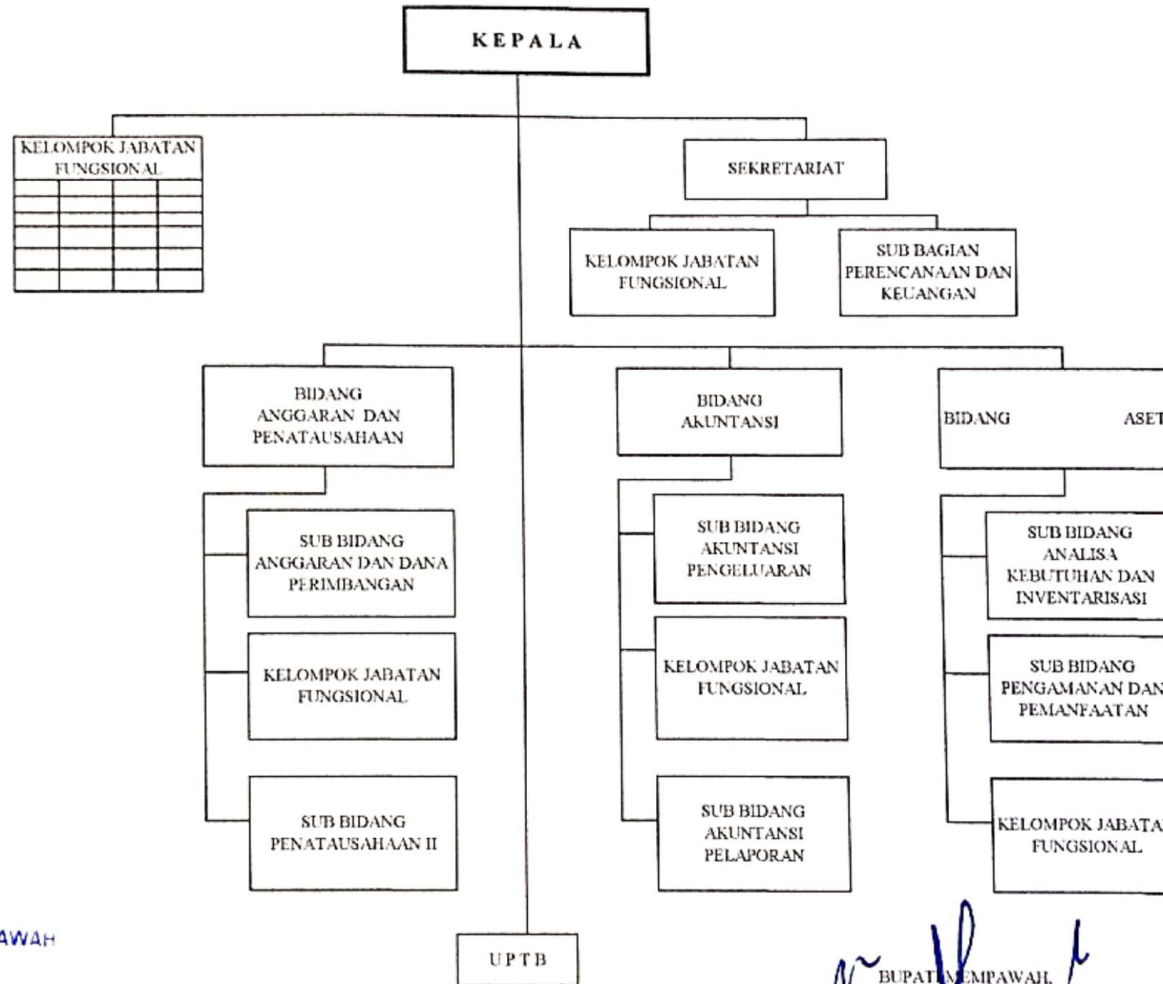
KEPALA

KELOMPOK JABATAN FUNGSIONAL

SEKRETARIAT

KELOMPOK JABATAN FUNGSIONAL

SUB BAGIAN PERENCANAAN DAN KEUANGAN

BIDANG ANGGARAN DAN PENATAUSAHAAN

SUB BIDANG ANGGARAN DAN DANA PERIMBANGAN

KELOMPOK JABATAN FUNGSIONAL

SUB BIDANG PENATAUSAHAAN II

BIDANG AKUNTANSI

SUB BIDANG AKUNTANSI PENGELUARAN

KELOMPOK JABATAN FUNGSIONAL

SUB BIDANG AKUNTANSI PELAPORAN

BIDANG ASET

SUB BIDANG ANALISA KEBUTUHAN DAN INVENTARISASI

SUB BIDANG PENGAMANAN DAN PEMANFAATAN

KELOMPOK JABATA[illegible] FUNGSIONAL

UPTB

AWAH

BUPATI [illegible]EMPAWAH,